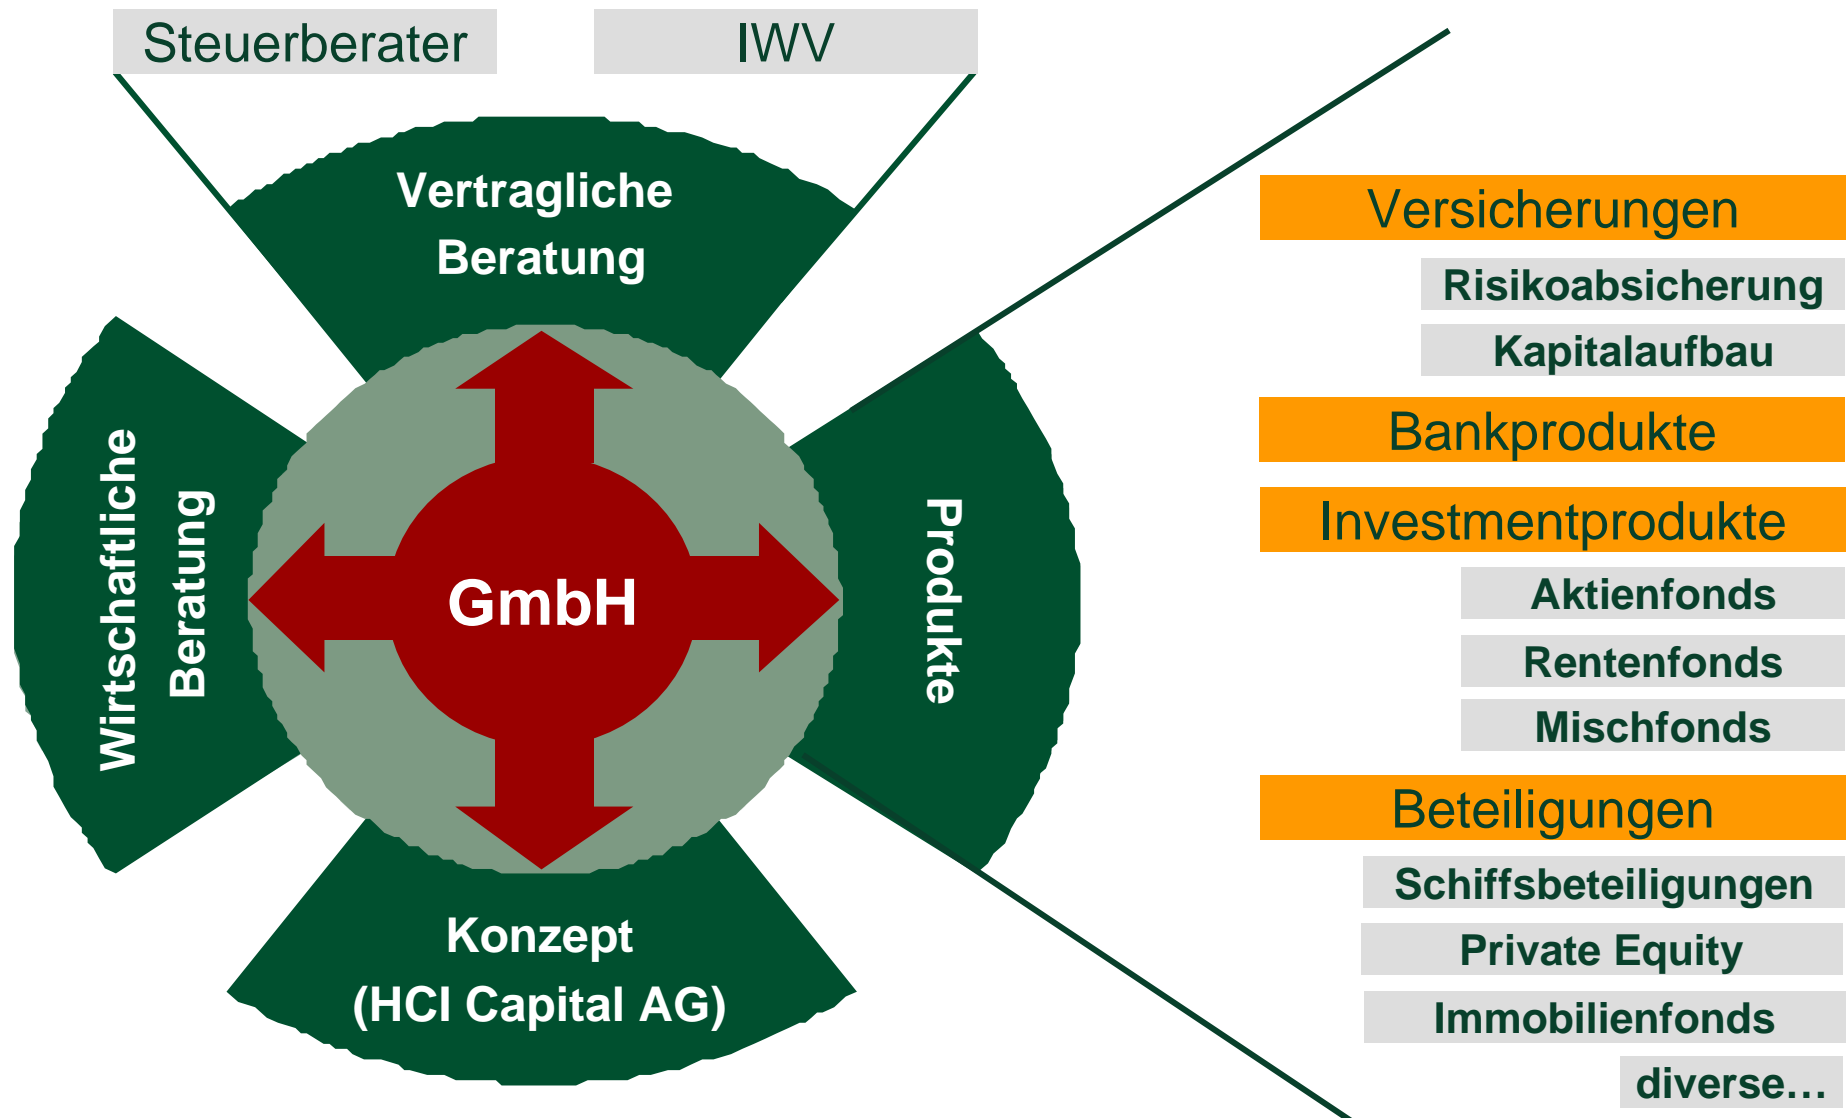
Steuerberater

IWV

Vertragliche Beratung

Wirtschaftliche Beratung

GmbH

Produkte

Konzept (HCI Capital AG)

Versicherungen

Risikoabsicherung

Kapitalaufbau

Bankprodukte

Investmentprodukte

Aktienfonds

Rentenfonds

Mischfonds

Beteiligungen

Schiffsbeteiligungen

Private Equity

Immobilienfonds

diverse…